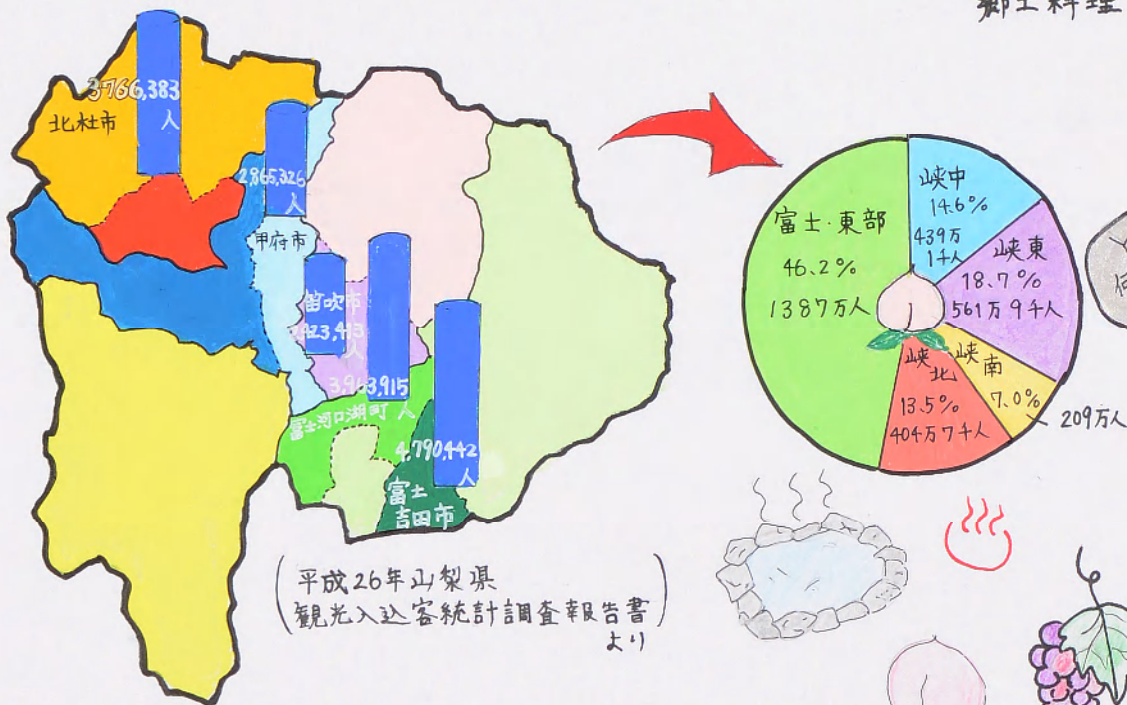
郷土料理

3,766,383人
北杜市

2,865,326人
甲府市

笛吹市
2,823,413人

3,963,915人
富士河口湖町

4,790,442人
富士吉田市

富士・東部
46.2%
1387万人

峡中
14.6%
439万1千人

峡東
18.7%
561万9千人

峡南
7.0%
209万人

峡北
13.5%
404万7千人

(平成26年山梨県
観光入込客統計調査報告書
より)